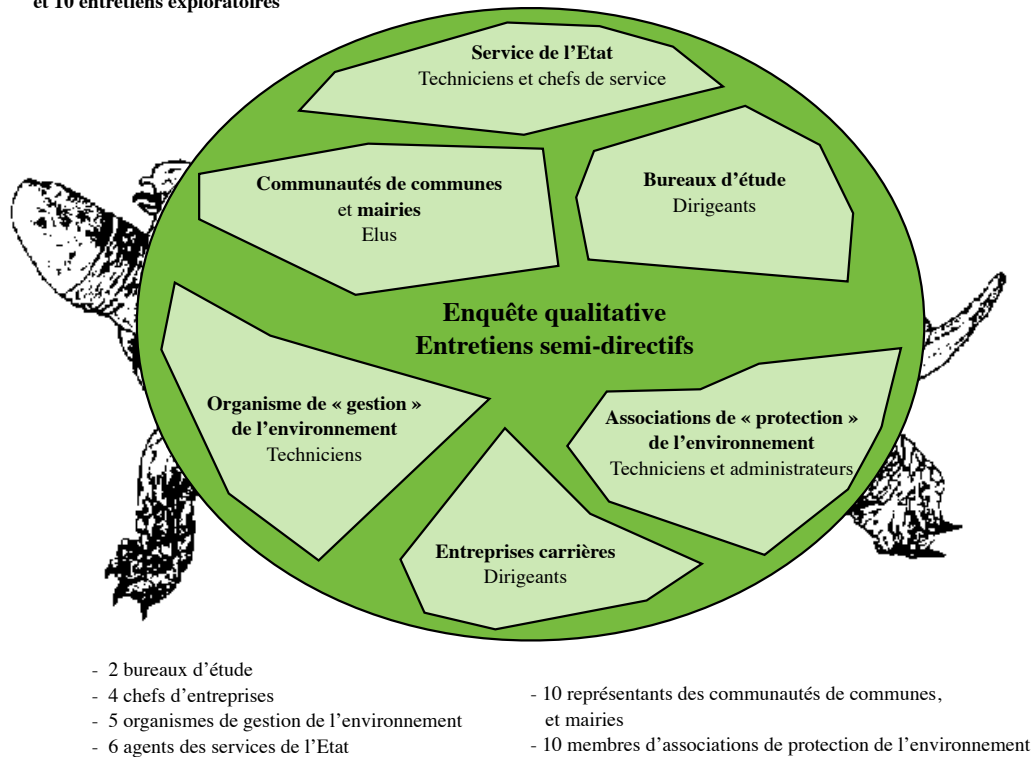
et 10 entretiens exploratoires

Service de l'Etat
Techniciens et chefs de service

Communautés de communes et mairies
Elus

Bureaux d'étude
Dirigeants

Enquête qualitative
Entretiens semi-directifs

Organisme de « gestion » de l'environnement
Techniciens

Associations de « protection » de l'environnement
Techniciens et administrateurs

Entreprises carrières
Dirigeants

- 2 bureaux d'étude
- 4 chefs d'entreprises
- 5 organismes de gestion de l'environnement
- 6 agents des services de l'Etat

- 10 représentants des communautés de communes, et mairies
- 10 membres d'associations de protection de l'environnement